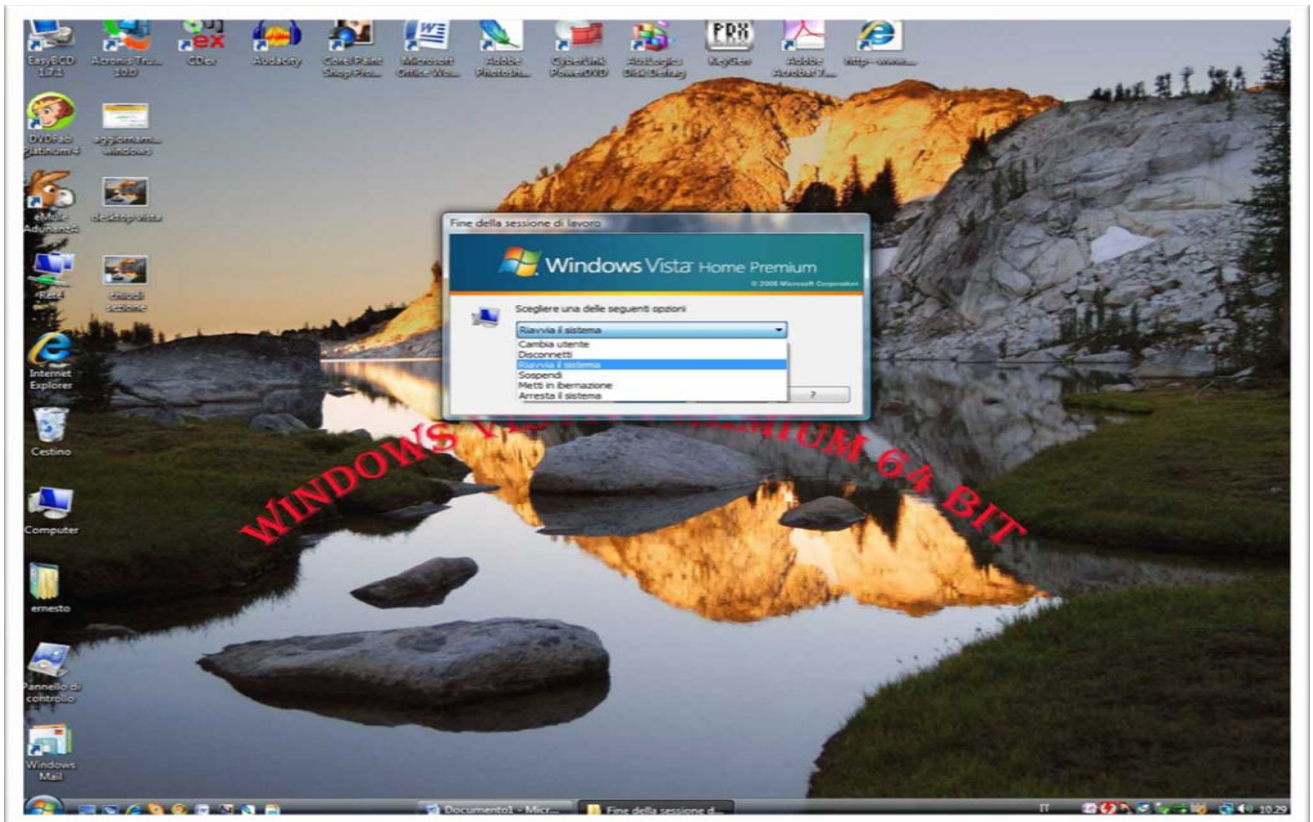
EasyBCD 1.7.1
Acronis Tru... 10.0
CDex
Audacity
Corel Paint Shop Pro...
Microsoft Office Wo...
Adobe Photosh...
CyberLink PowerDVD
AusLogics Disk Defrag
KeyGen
Adobe Acrobat 7...
http--www...

DVDFab Platinum 4
aggiornam... windows
eMule Adunanza
desktop vista
Rete
chiudi sezione
Internet Explorer
Cestino
Computer
ernesto
Pannello di controllo
Windows Mail

Fine della sessione di lavoro
Windows Vista Home Premium
© 2006 Microsoft Corporation
Scegliere una delle seguenti opzioni
Riavvia il sistema
Cambia utente
Disconnetti
Riavvia il sistema
Sospendi
Metti in ibernazione
Arresta il sistema
?

WINDOWS VISTA PREMIUM 64 BIT

Documento1 - Micr...
Fine della sessione d...
IT
10:29